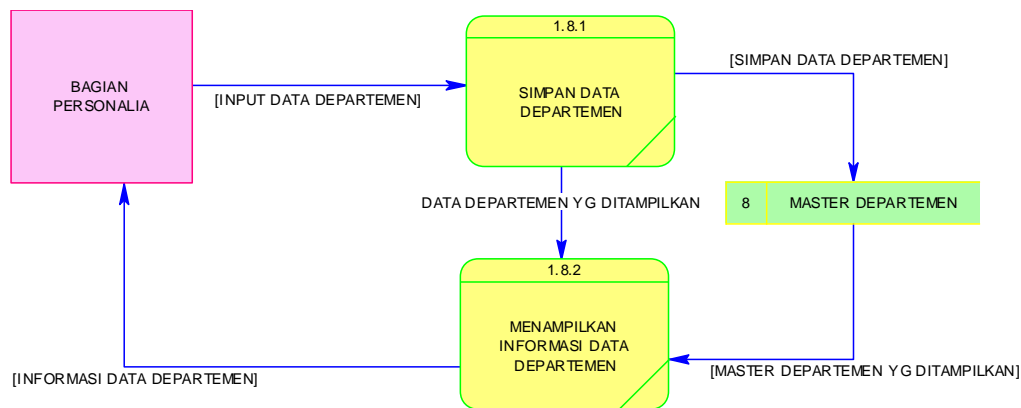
BAGIAN PERSONALIA

[INPUT DATA DEPARTEMEN]

1.8.1

SIMPAN DATA DEPARTEMEN

[SIMPAN DATA DEPARTEMEN]

DATA DEPARTEMEN YG DITAMPILKAN

8

MASTER DEPARTEMEN

1.8.2

MENAMPILKAN INFORMASI DATA DEPARTEMEN

[INFORMASI DATA DEPARTEMEN]

[MASTER DEPARTEMEN YG DITAMPILKAN]